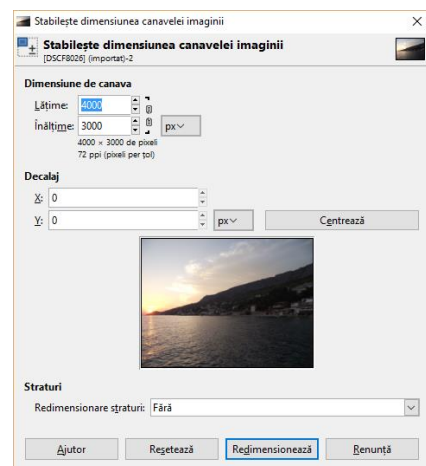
Stabilește dimensiunea canavelei imaginii

Stabilește dimensiunea canavelei imaginii
[DSCF8026] (importat)-2

Dimensiune de canava

Lățime: 4000

Înălțime: 3000

px

4000 × 3000 de pixeli
72 ppi (pixeli per țol)

Decalaj

X: 0

Y: 0

px

Centrează

Straturi

Redimensionare straturi: Fără

Ajutor

Resetează

Redimensionează

Renunță